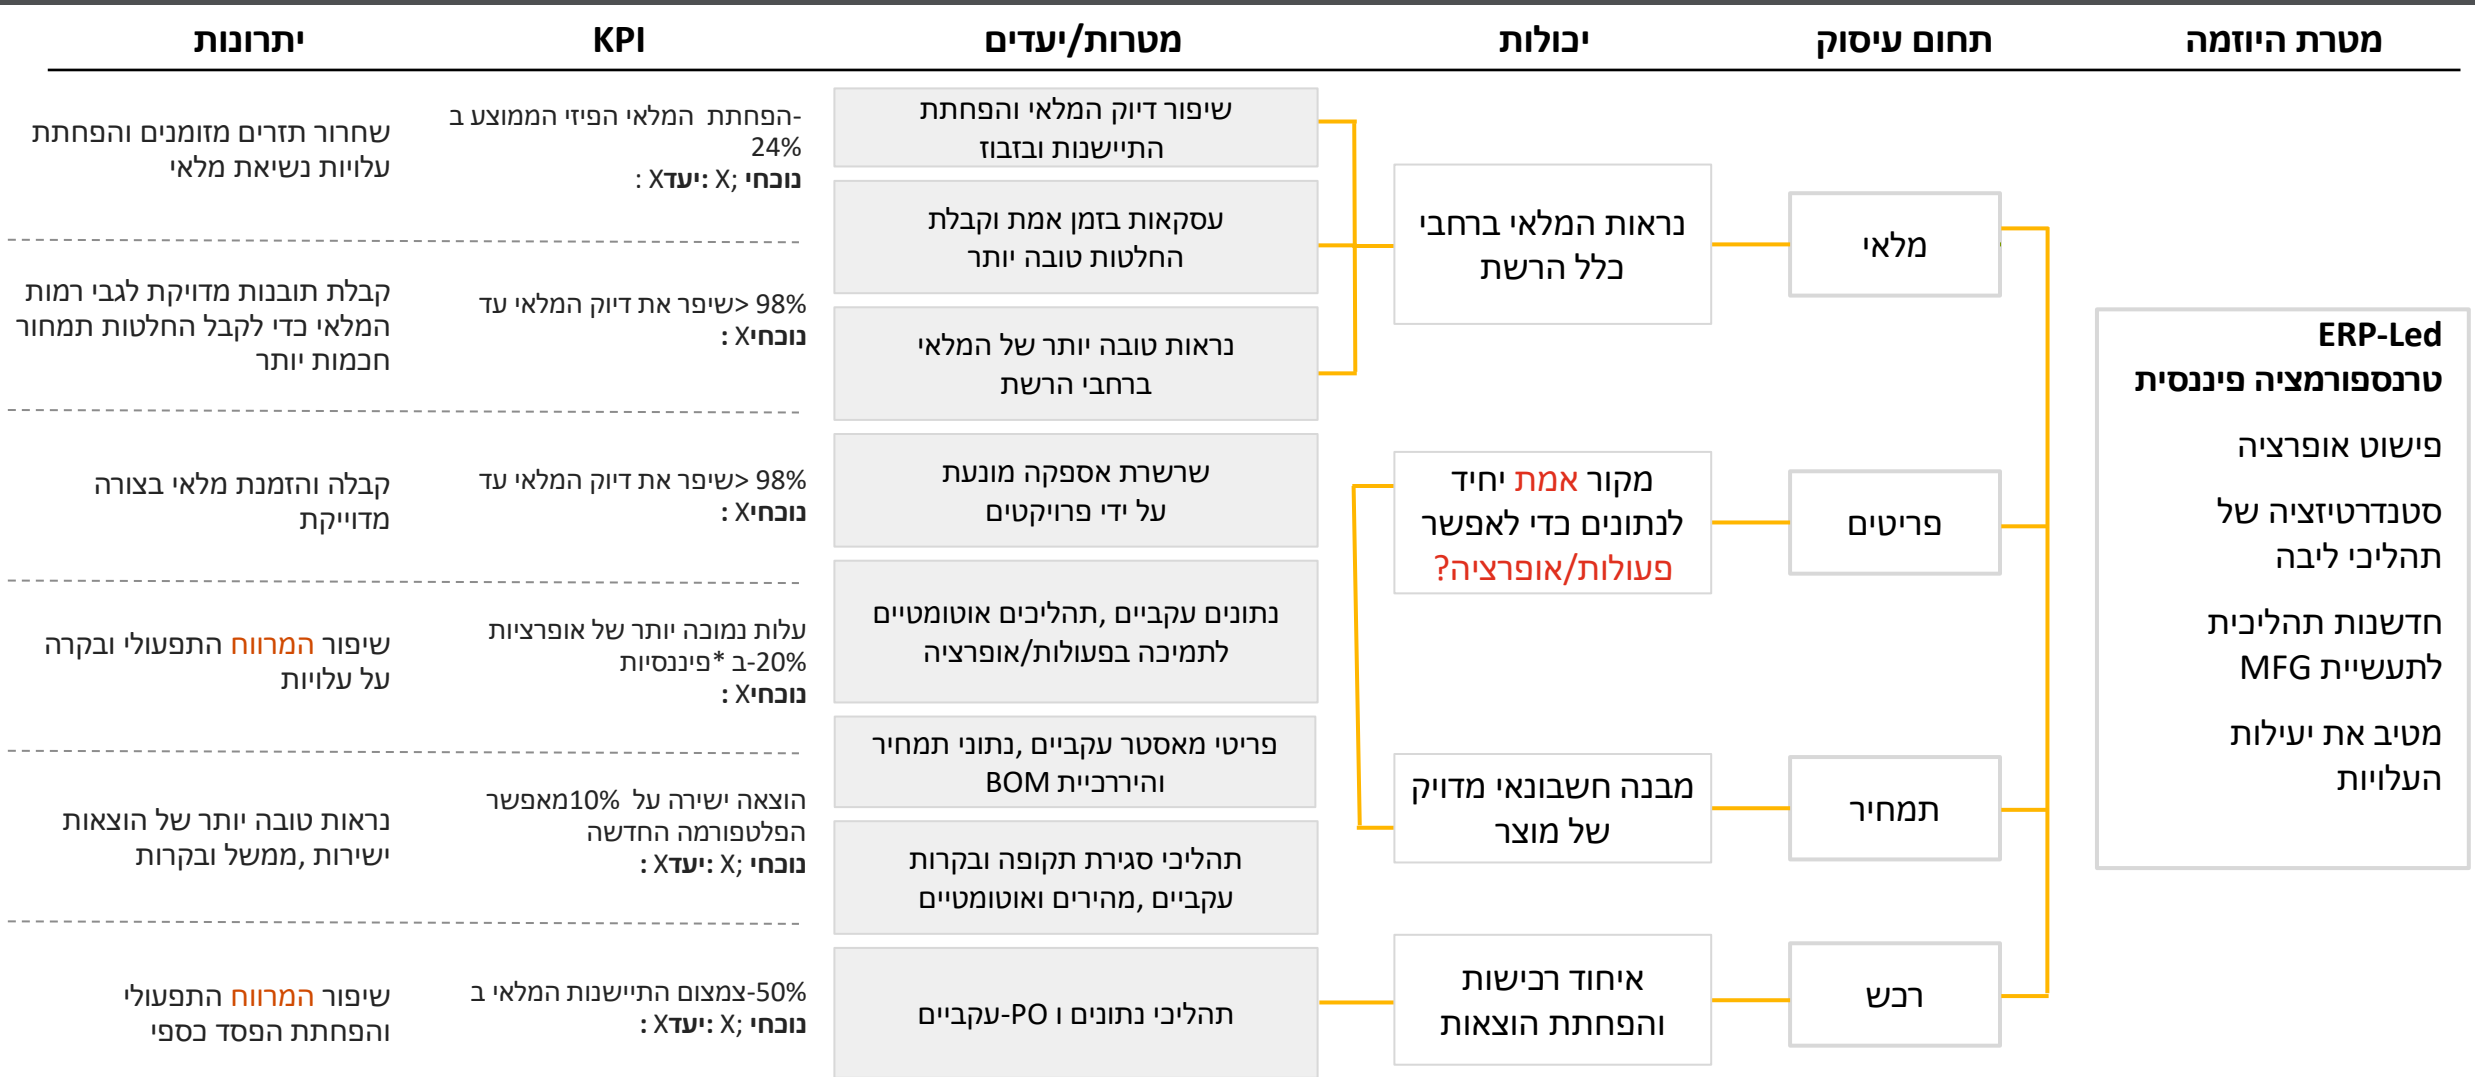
מטרת היוזמה | תחום עיסוק | יכולות | מטרות/יעדים | KPI | יתרונות

ERP-Led
טרנספורמציה פיננסית
פישוט אופרציה
סטנדרטיזציה של תהליכי ליבה
חדשנות תהליכית לתעשיית MFG
מטיב את יעילות העלויות

מלאי
פריטים
תמחיר
רכש

נראות המלאי ברחבי כלל הרשת
מקור אמת יחיד לנתונים כדי לאפשר פעולות/אופרציה?
מבנה חשבונאי מדויק של מוצר
איחוד רכישות והפחתת הוצאות

שיפור דיוק המלאי והפחתת התיישנות ובזבוז
עסקאות בזמן אמת וקבלת החלטות טובה יותר
נראות טובה יותר של המלאי ברחבי הרשת
שרשרת אספקה מונעת על ידי פרויקטים
נתונים עקביים, תהליכים אוטומטיים לתמיכה בפעולות/אופרציה
פריטי מאסטר עקביים, נתוני תמחיר והיררכיית BOM
תהליכי סגירת תקופה ובקרות עקביים, מהירים ואוטומטיים
תהליכי נתונים ו PO-עקביים

-הפחתת המלאי הפיזי הממוצע ב 24%
נוכחי: X; יעד: X:
שיפור את דיוק המלאי עד <98%
נוכחי: X:
שיפור את דיוק המלאי עד <98%
נוכחי: X:
עלות נמוכה יותר של אופרציות פיננסיות* ב-20%
נוכחי: X:
הוצאה ישירה על 10%מאפשר הפלטפורמה החדשה
נוכחי: X; יעד: X:
צמצום התיישנות המלאי ב-50%
נוכחי: X; יעד: X:

שחרור תזרים מזומנים והפחתת עלויות נשיאת מלאי
קבלת תובנות מדויקת לגבי רמות המלאי כדי לקבל החלטות תמחור חכמות יותר
קבלה והזמנת מלאי בצורה מדוייקת
שיפור המרווח התפעולי ובקרה על עלויות
נראות טובה יותר של הוצאות ישירות, ממשל ובקרות
שיפור המרווח התפעולי והפחתת הפסד כספי